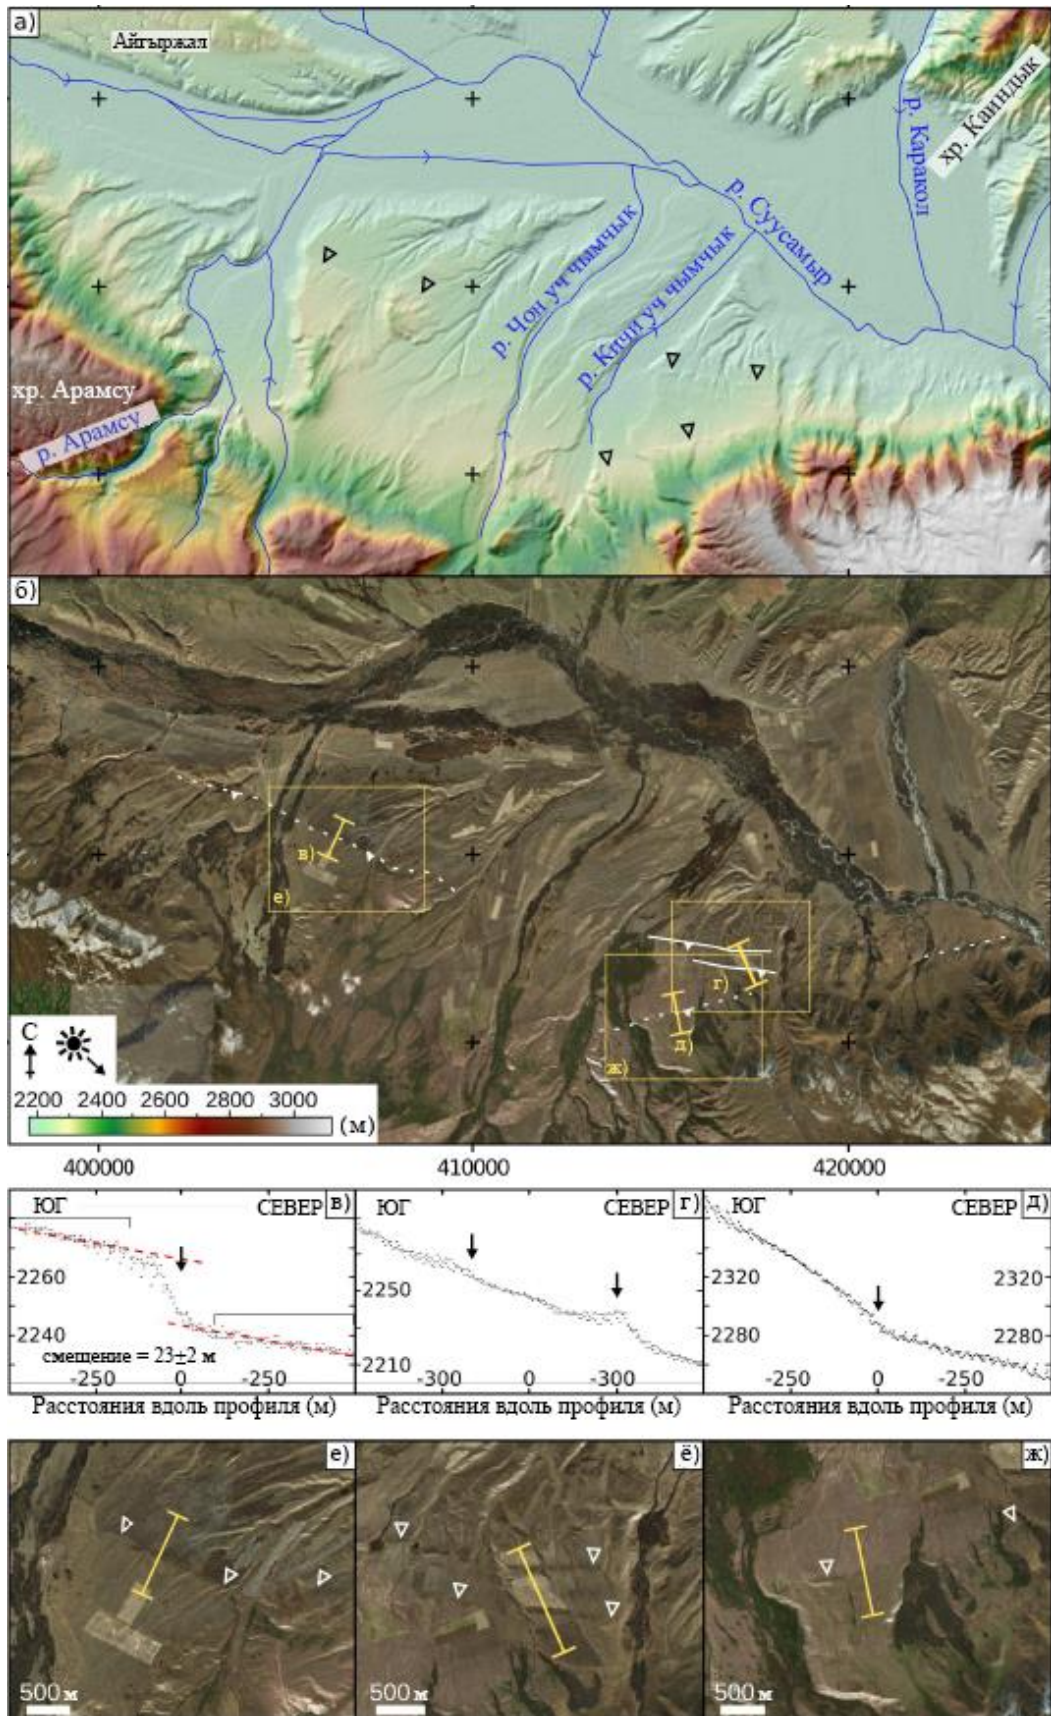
а)
Айтыржал
хр. Каиндык
р. Каракол
р. Суусамыр
р. Чон уч чымчык
р. Кичи уч чымчык
хр. Арамсу
р. Арамсу

б)
в)
е)
г)
д)
ж)
С
2200 2400 2600 2800 3000 (м)

400000 410000 420000

| ЮГ | СЕВЕР | в) |
|---|---|---|

2260
2240
смещение = 23±2 м
-250 0 -250
Расстояния вдоль профиля (м)

ЮГ СЕВЕР г)
2250
2210
-300 0 -300
Расстояния вдоль профиля (м)

ЮГ СЕВЕР д)
2320 2320
2280 2280
-250 0 -250
Расстояния вдоль профиля (м)

е)
500 м
ё)
500 м
ж)
500 м